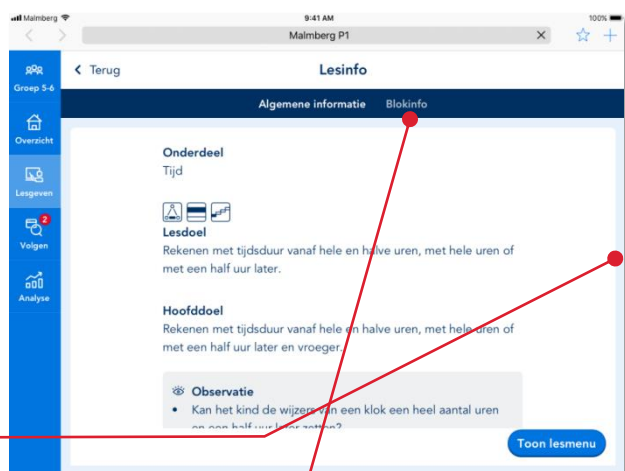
Malmberg
9:41 AM
100%
Malmberg P1

Groep 5-6
Overzicht
Lesgeven
2
Volgen
Analyse

Terug
Lesinfo

Algemene informatie
Blokinfo

Onderdeel
Tijd

Lesdoel
Rekenen met tijdsduur vanaf hele en halve uren, met hele uren of met een half uur later.

Hoofddoel
Rekenen met tijdsduur vanaf hele en halve uren, met hele uren of met een half uur later en vroeger.

Observatie
• Kan het kind de wijzers van een klok een heel aantal uren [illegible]

Toon lesmenu